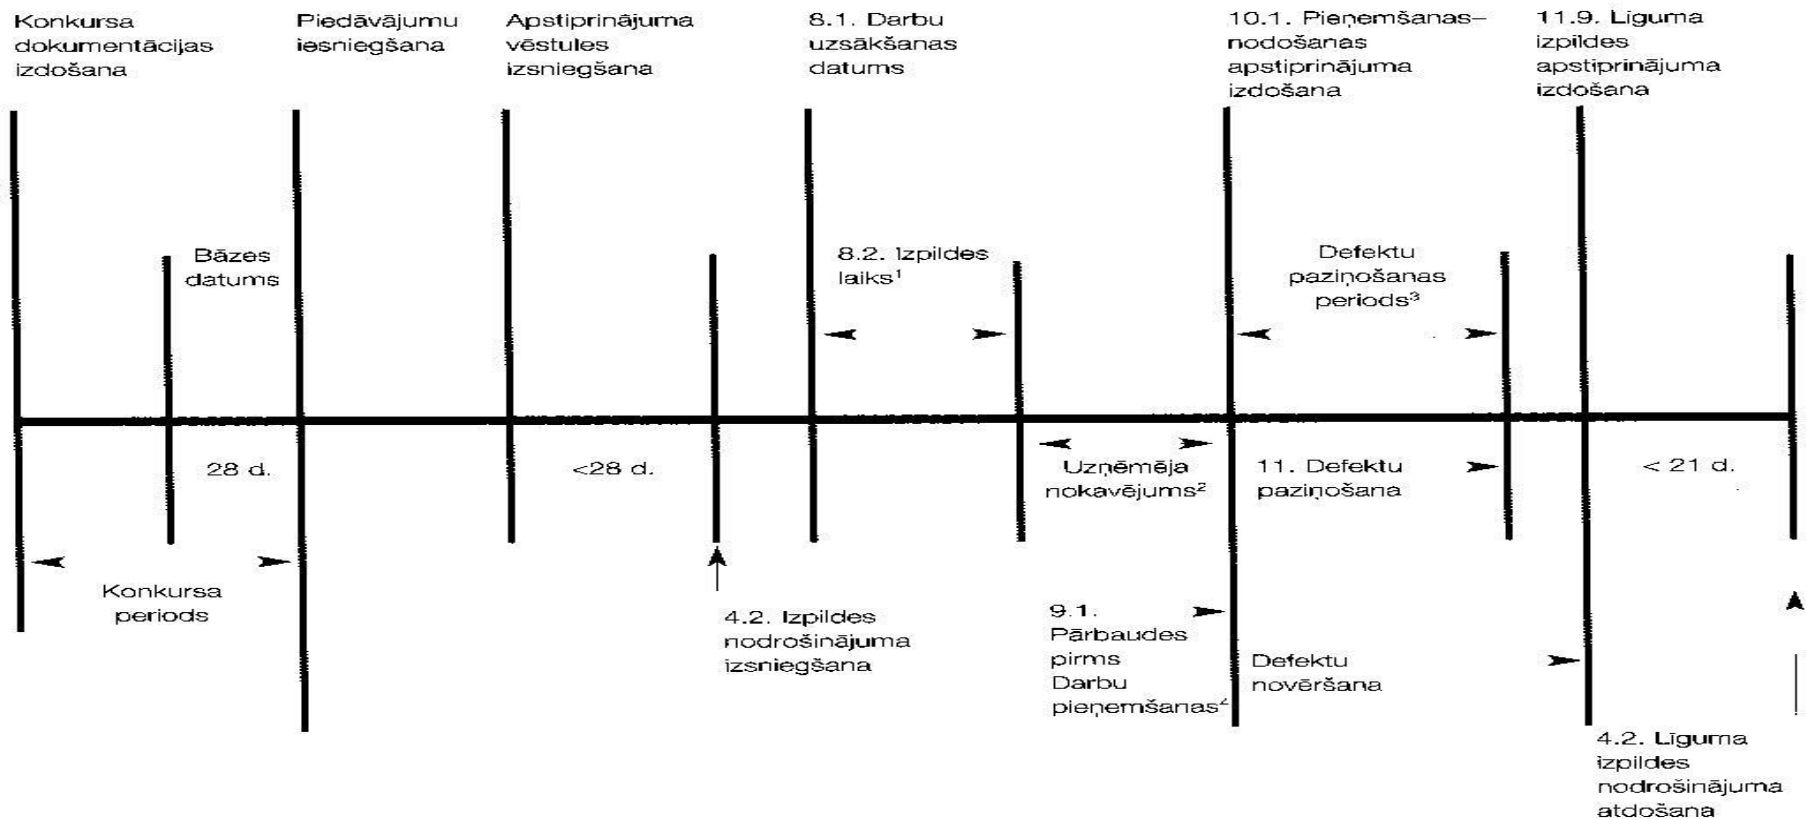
Konkursa dokumentācijas izdošana

Piedāvājumu iesniegšana

Apstiprinājuma vēstules izsniegšana

8.1. Darbu uzsākšanas datums

10.1. Pieņemšanas–nodošanas apstiprinājuma izdošana

11.9. Līguma izpildes apstiprinājuma izdošana

Bāzes datums

8.2. Izpildes laiks$^1$

Defektu paziņošanas periods$^3$

28 d.

<28 d.

Uzņēmēja nokavējums$^2$

11. Defektu paziņošana

< 21 d.

Konkursa periods

4.2. Izpildes nodrošinājuma izsniegšana

9.1. Pārbaudes pirms Darbu pieņemšanas$^4$

Defektu novēršana

4.2. Līguma izpildes nodrošinājuma atdošana